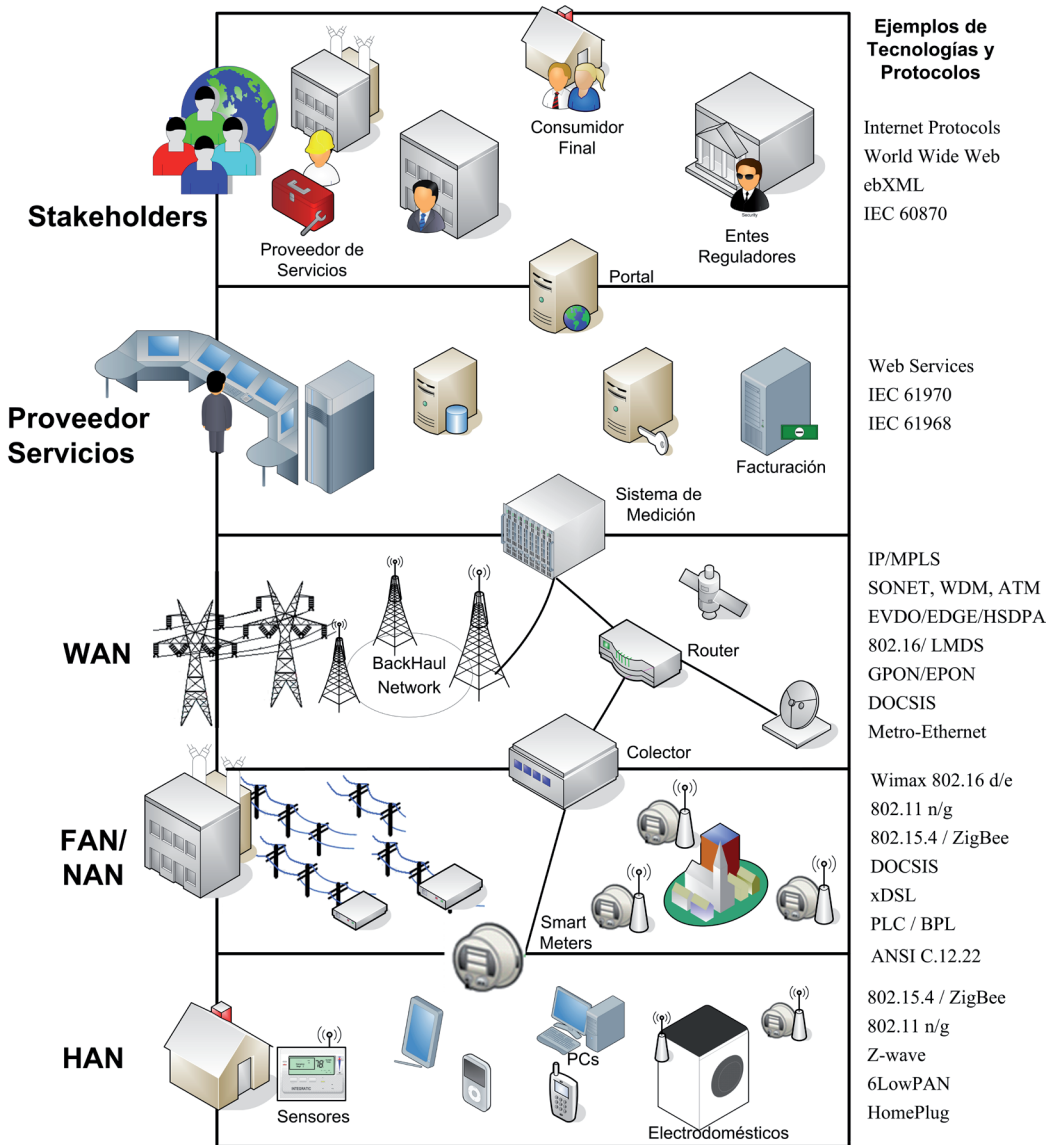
Ejemplos de Tecnologías y Protocolos

Stakeholders

Proveedor de Servicios

Consumidor Final

Entes Reguladores

Portal

Internet Protocols
World Wide Web
ebXML
IEC 60870

Proveedor Servicios

Facturación

Sistema de Medición

Web Services
IEC 61970
IEC 61968

WAN

BackHaul Network

Router

Colector

IP/MPLS
SONET, WDM, ATM
EVDO/EDGE/HSDPA
802.16/ LMDS
GPON/EPON
DOCSIS
Metro-Ethernet

FAN/ NAN

Smart Meters

Wimax 802.16 d/e
802.11 n/g
802.15.4 / ZigBee
DOCSIS
xDSL
PLC / BPL
ANSI C.12.22

HAN

Sensores

PCs

Electrodomésticos

802.15.4 / ZigBee
802.11 n/g
Z-wave
6LowPAN
HomePlug